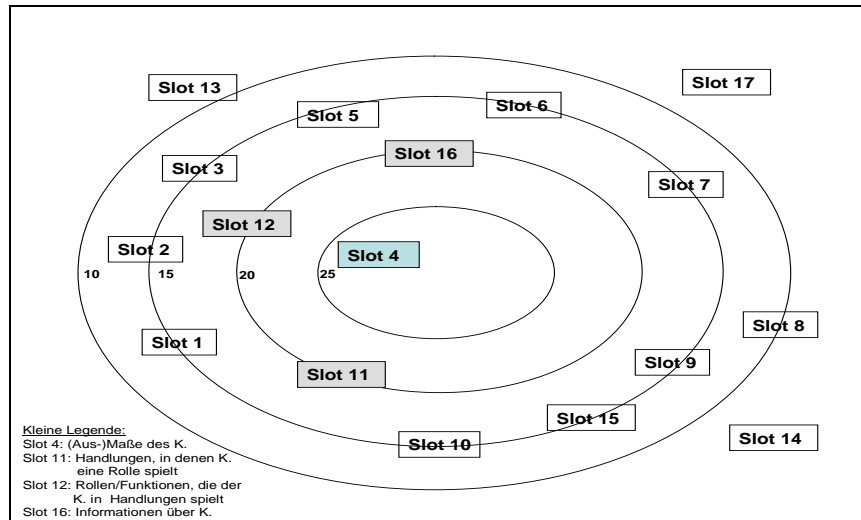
Slot 13

Slot 17

Slot 5

Slot 6

Slot 16

Slot 3

Slot 7

Slot 12

Slot 2

Slot 4

10

15

20

25

Slot 1

Slot 8

Slot 9

Slot 11

Slot 15

Slot 10

Slot 14

Kleine Legende:
Slot 4: (Aus-)Maße des K.
Slot 11: Handlungen, in denen K. eine Rolle spielt
Slot 12: Rollen/Funktionen, die der K. in Handlungen spielt
Slot 16: Informationen über K.